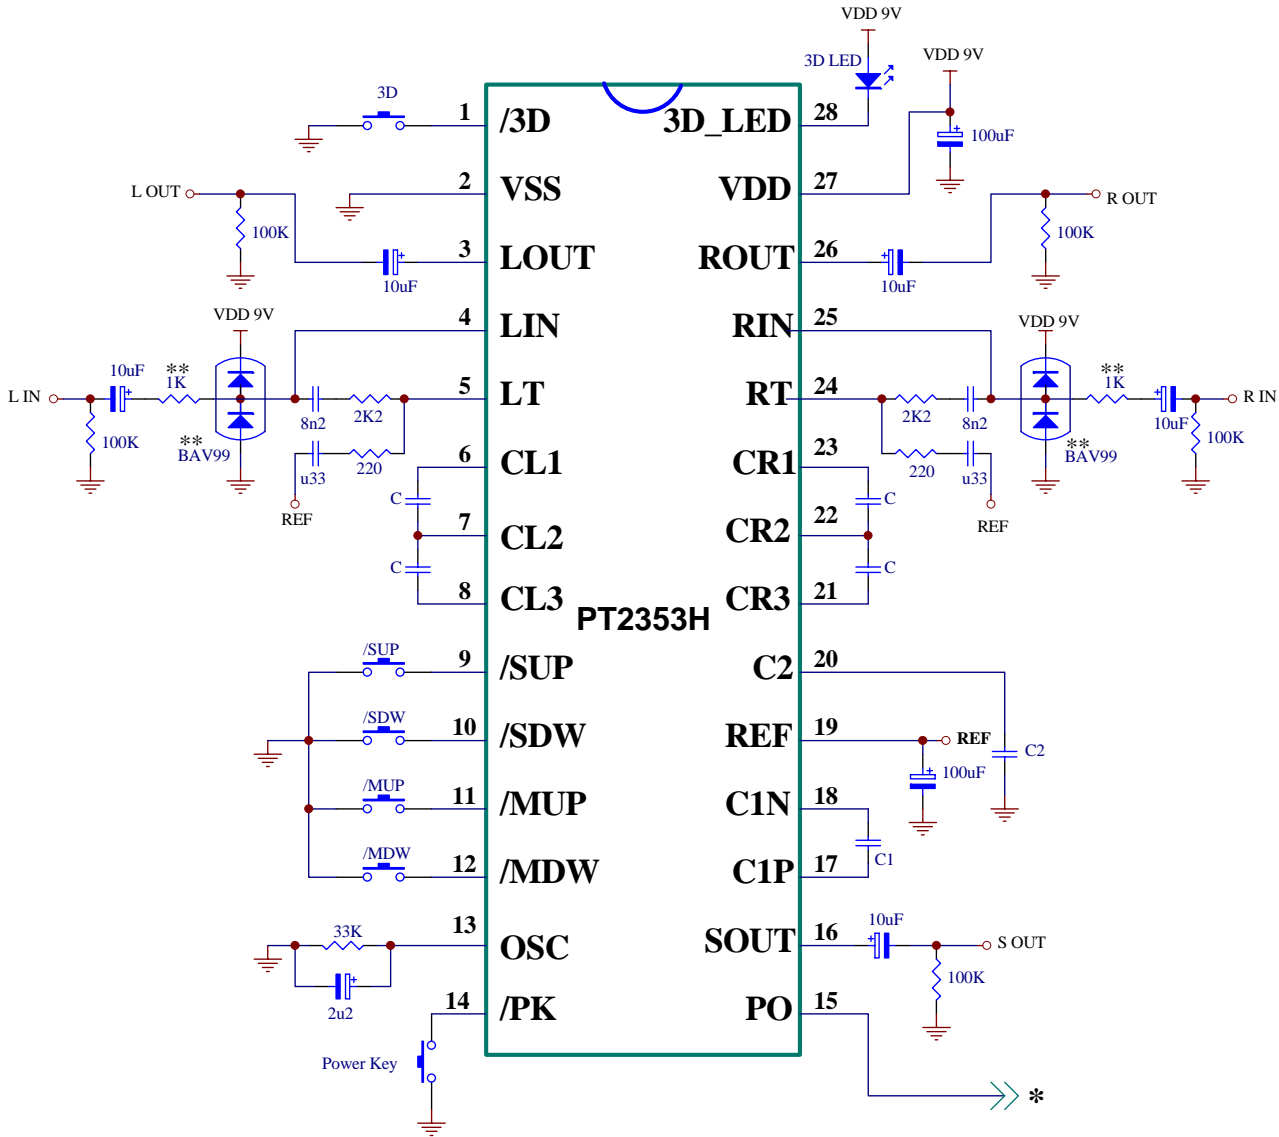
VDD 9V
3D LED
VDD 9V
3D
1 /3D
3D_LED 28
100uF
2 VSS
VDD 27
L OUT
R OUT
100K
100K
3 LOUT
ROUT 26
10uF
10uF
VDD 9V
4 LIN
RIN 25
VDD 9V
L IN
10uF
**
1K
5 LT
RT 24
**
1K
10uF
R IN
100K
**
BAV99
8n2
2K2
2K2
8n2
**
BAV99
100K
u33
220
220
u33
REF
6 CL1
CR1 23
REF
C
C
7 CL2
CR2 22
C
C
8 CL3
PT2353H
CR3 21
/SUP
9 /SUP
C2 20
/SDW
10 /SDW
REF 19
REF
C2
100uF
/MUP
11 /MUP
C1N 18
/MDW
12 /MDW
C1P 17
C1
33K
13 OSC
SOUT 16
10uF
S OUT
100K
2u2
14 /PK
PO 15
Power Key
*